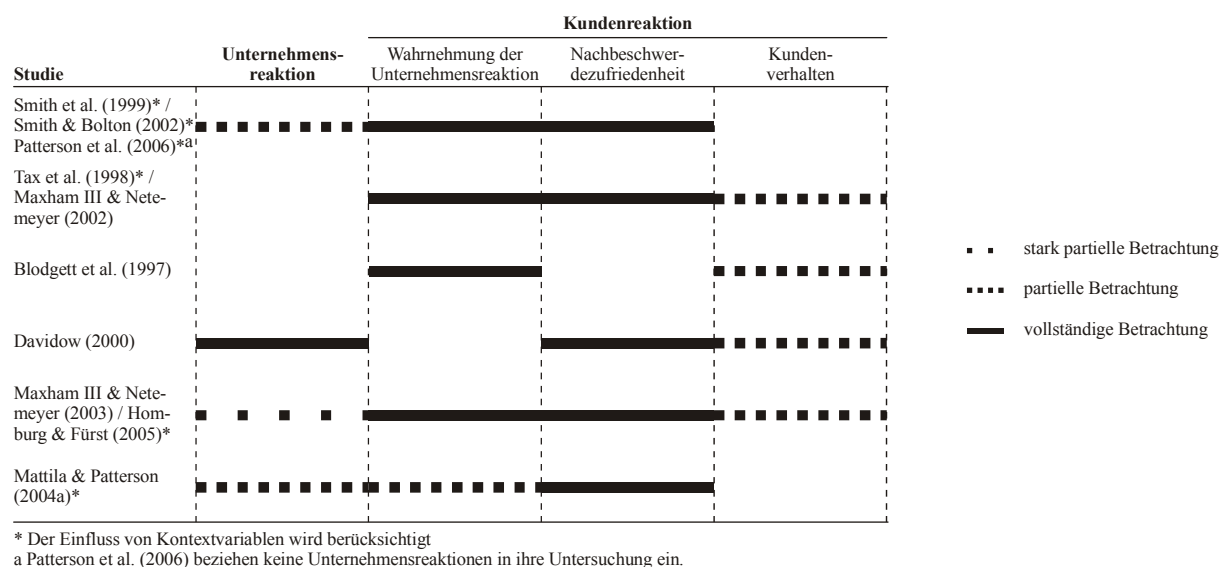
Kundenreaktion

Studie

Unternehmensreaktion

Wahrnehmung der Unternehmensreaktion

Nachbeschwerdezufriedenheit

Kundenverhalten

Smith et al. (1999)* / Smith & Bolton (2002)* Patterson et al. (2006)*a

Tax et al. (1998)* / Maxham III & Netemeyer (2002)

Blodgett et al. (1997)

Davidow (2000)

Maxham III & Netemeyer (2003) / Homburg & Fürst (2005)*

Mattila & Patterson (2004a)*

stark partielle Betrachtung

partielle Betrachtung

vollständige Betrachtung

* Der Einfluss von Kontextvariablen wird berücksichtigt
a Patterson et al. (2006) beziehen keine Unternehmensreaktionen in ihre Untersuchung ein.